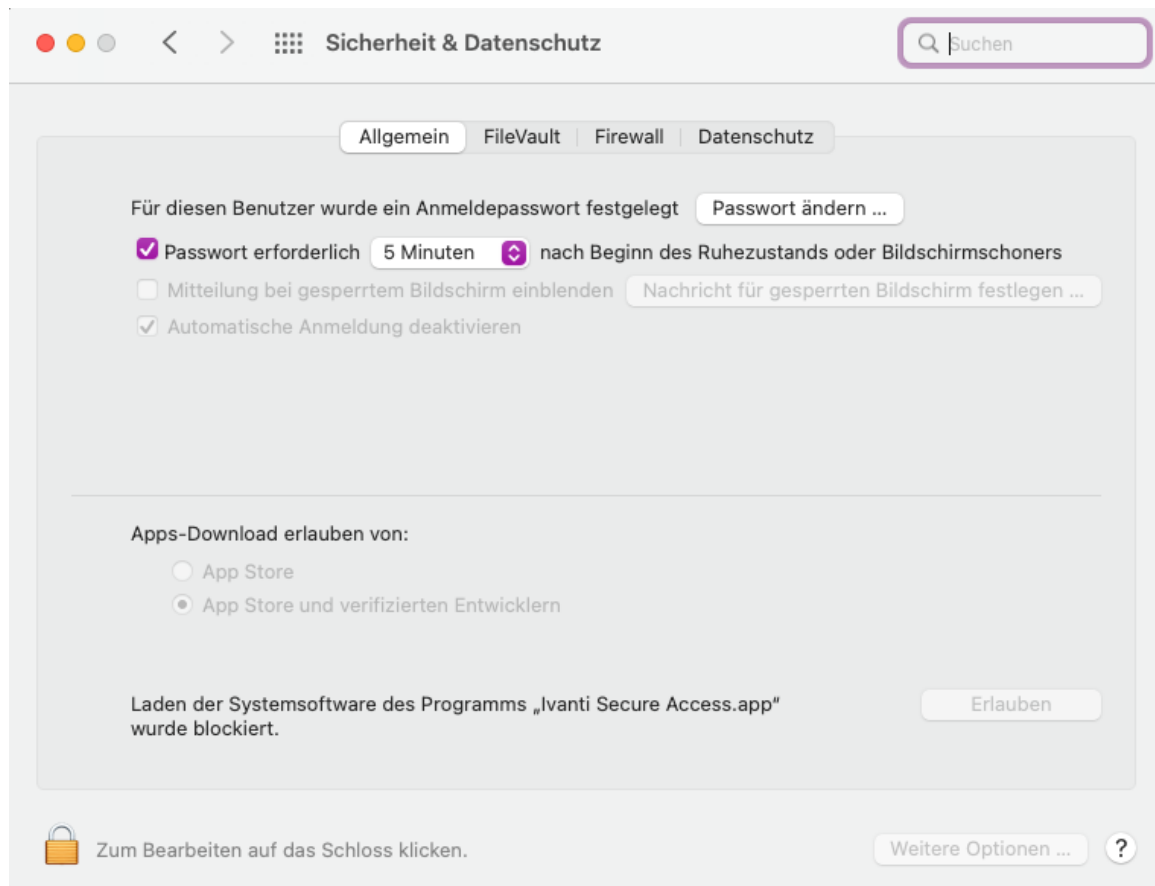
Sicherheit & Datenschutz

Suchen

Allgemein | FileVault | Firewall | Datenschutz

Für diesen Benutzer wurde ein Anmeldepasswort festgelegt Passwort ändern ...

Passwort erforderlich 5 Minuten nach Beginn des Ruhezustands oder Bildschirmschoners

Mitteilung bei gesperrtem Bildschirm einblenden Nachricht für gesperrten Bildschirm festlegen ...

Automatische Anmeldung deaktivieren

Apps-Download erlauben von:

App Store

App Store und verifizierten Entwicklern

Laden der Systemsoftware des Programms „Ivanti Secure Access.app" wurde blockiert.

Erlauben

Zum Bearbeiten auf das Schloss klicken.

Weitere Optionen ...

?